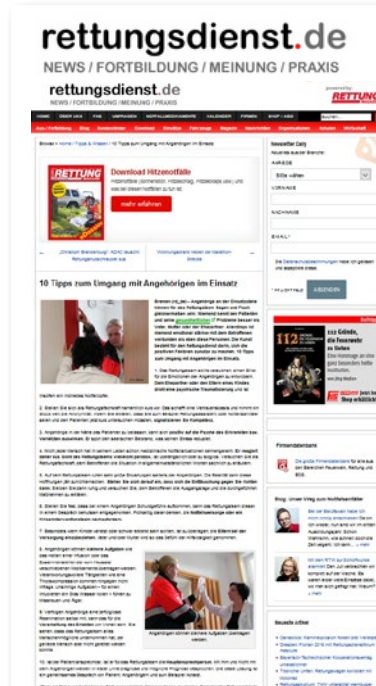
rettungsdienst.de
NEWS / FORTBILDUNG / MEINUNG / PRAXIS

rettungsdienst.de
NEWS / FORTBILDUNG / MEINUNG / PRAXIS

RETTUNG

Download Hitzenotfälle

mehr erfahren

10 Tipps zum Umgang mit Angehörigen im Einsatz

Newsletter Daily

ANMELDEN

112 Gründe, die Feuerwehr zu lieben

Firmendatenbank

Blog: Unser Weg zum Notfallsanitäter

Neueste Artikel

Angehörige können kleinere Aufgaben übernehmen.

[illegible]